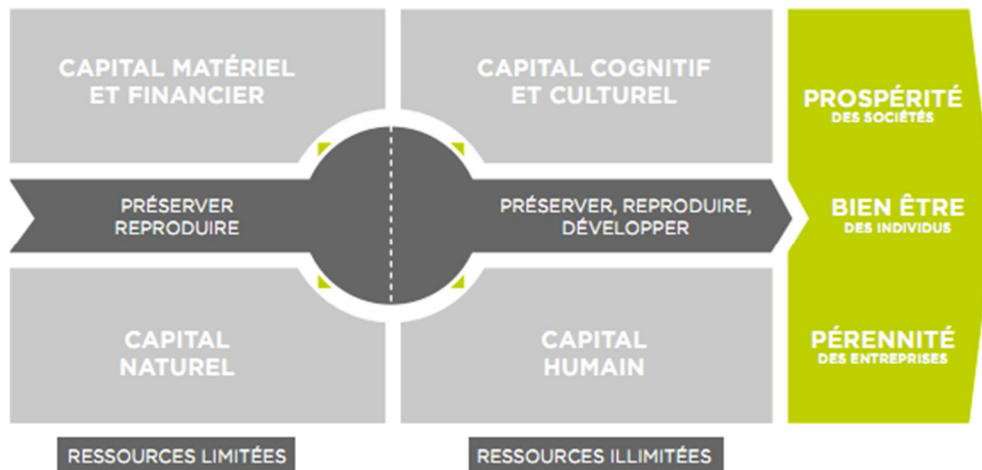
CAPITAL MATÉRIEL ET FINANCIER

CAPITAL COGNITIF ET CULTUREL

PROSPÉRITÉ
DES SOCIÉTÉS

PRÉSERVER REPRODUIRE

PRÉSERVER, REPRODUIRE, DÉVELOPPER

BIEN ÊTRE
DES INDIVIDUS

CAPITAL NATUREL

CAPITAL HUMAIN

PÉRENNITÉ
DES ENTREPRISES

RESSOURCES LIMITÉES

RESSOURCES ILLIMITÉES